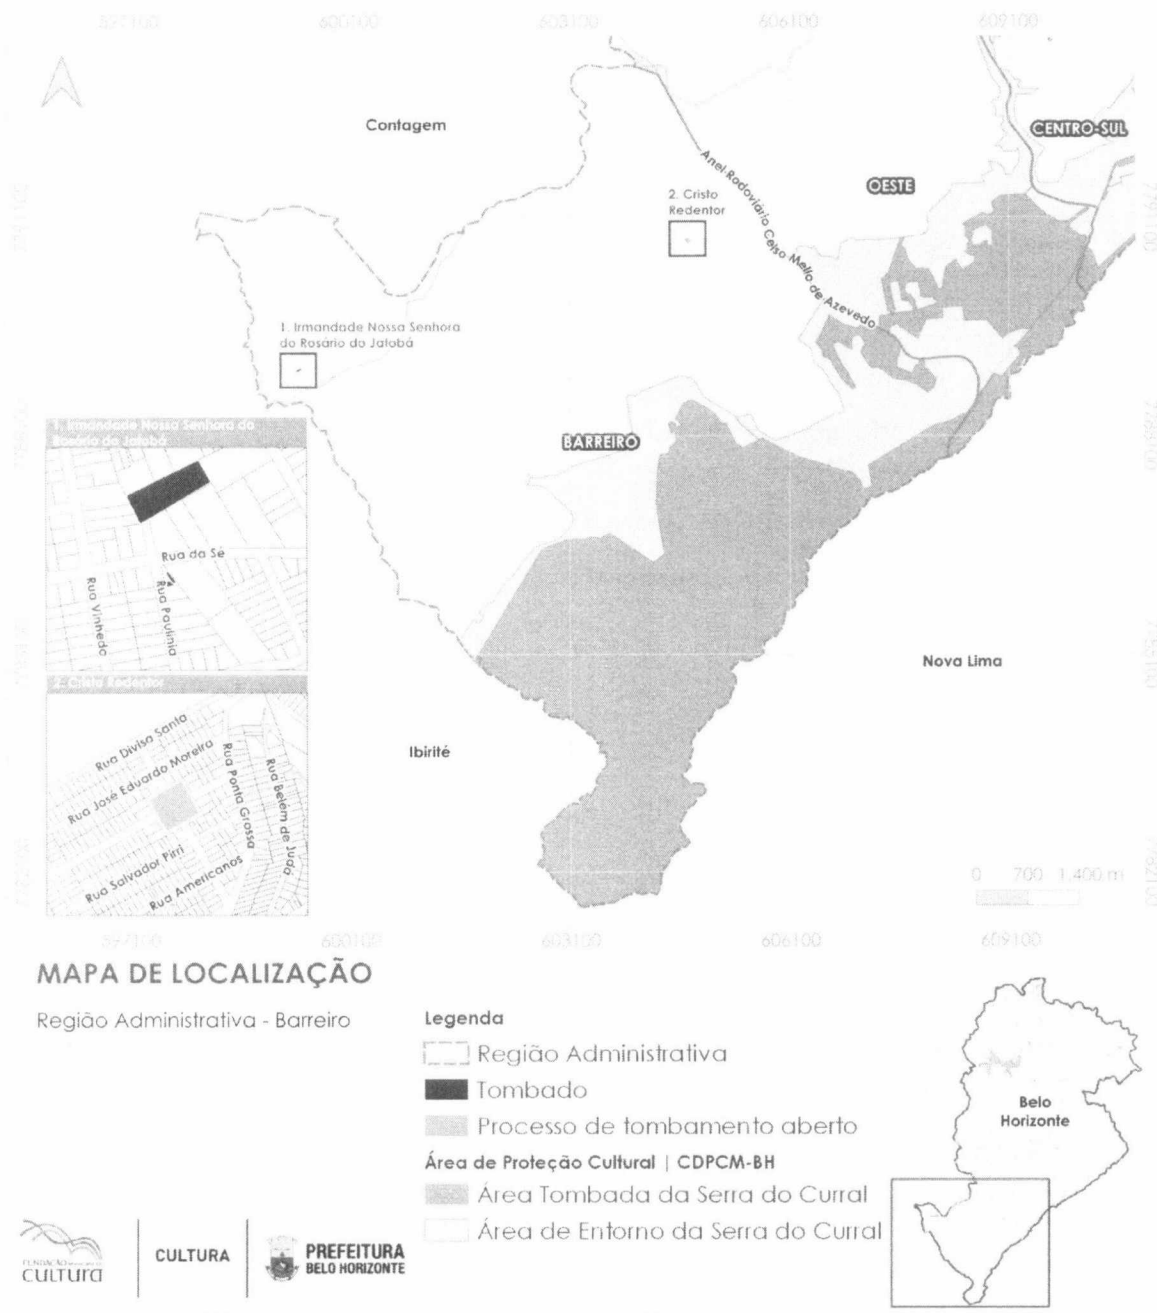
597100 600100 603100 606100 609100

Contagem

CENTRO-SUL

OESTE

Anel Rodoviário Celso Mello de Azevedo

2. Cristo Redentor

1. Irmandade Nossa Senhora do Rosário do Jatobá

BARREIRO

1. Irmandade Nossa Senhora do Rosário do Jatobá

Rua da Sé

Rua Vinhedo

Rua Paulínia

2. Cristo Redentor

Rua Divisa Santa

Rua José Eduardo Moreira

Rua Ponta Grossa

Rua Belém de Jucá

Rua Salvador Pirri

Rua Americanos

Nova Lima

Ibirité

0 700 1.400 m

597100 600100 603100 606100 609100

MAPA DE LOCALIZAÇÃO

Região Administrativa - Barreiro

Legenda

Região Administrativa

Tombado

Processo de tombamento aberto

Área de Proteção Cultural | CDPCM-BH

Área Tombada da Serra do Curral

Área de Entorno da Serra do Curral

Belo Horizonte

FUNDAÇÃO MUNICIPAL DE cultura

CULTURA

PREFEITURA BELO HORIZONTE